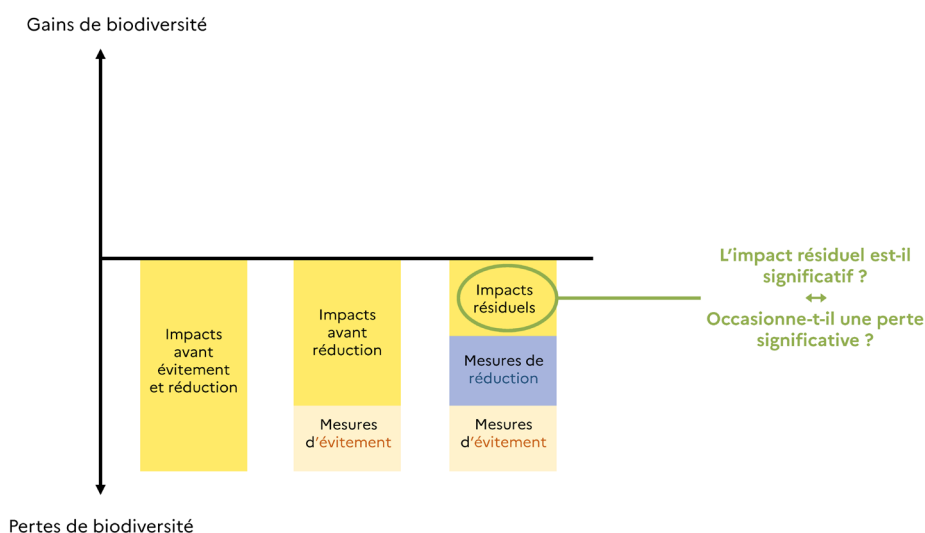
Gains de biodiversité

Impacts avant évitement et réduction

Impacts avant réduction

Mesures d'évitement

Impacts résiduels

Mesures de réduction

Mesures d'évitement

L'impact résiduel est-il significatif ?
↔
Occasionne-t-il une perte significative ?

Pertes de biodiversité